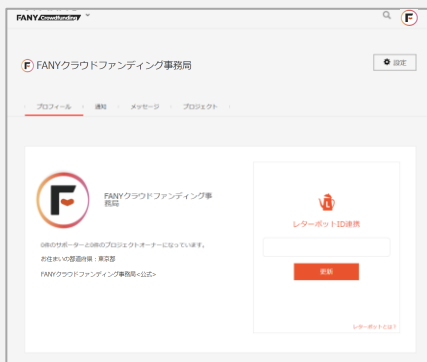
FANY Crowdfunding

FANYクラウドファンディング事務局

設定

プロフィール
通知
メッセージ
プロジェクト

FANYクラウドファンディング事務局

0件のサポーターと0件のプロジェクトオーナーになっています。

お住まいの都道府県：東京都

FANYクラウドファンディング事務局＜公式＞

レターポストID連携

更新

レターポストとは？